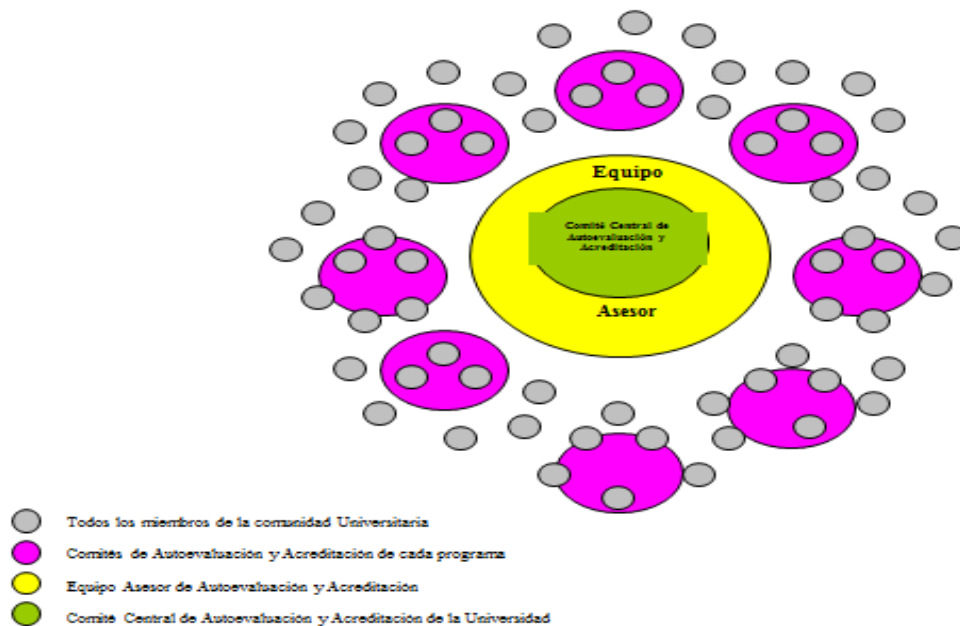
Equipo

Comité Central de Autoevaluación y Acreditación

Asesor

Todos los miembros de la comunidad Universitaria

Comités de Autoevaluación y Acreditación de cada programa

Equipo Asesor de Autoevaluación y Acreditación

Comité Central de Autoevaluación y Acreditación de la Universidad